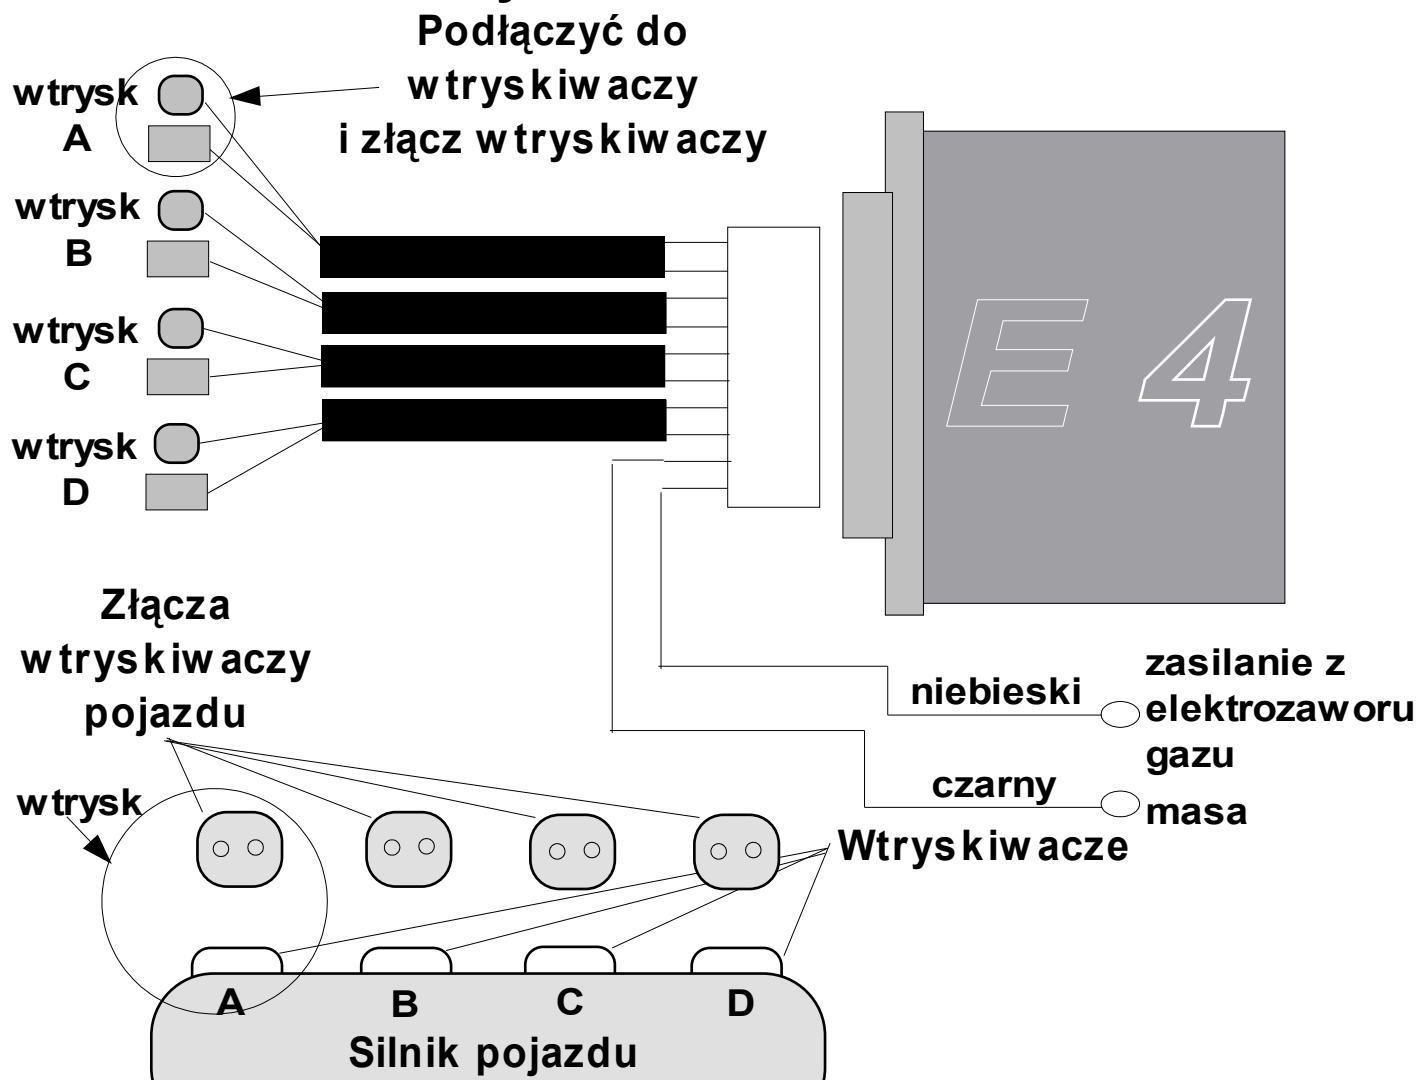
Podłączyć do wtryskiwaczy i złącz wtryskiwaczy

wtrysk A

wtrysk B

wtrysk C

wtrysk D

E 4

Złącza wtryskiwaczy pojazdu

wtrysk

niebieski

zasilanie z elektrozaworu gazu

czarny

masa

Wtryskiwacze

A

B

C

D

Silnik pojazdu